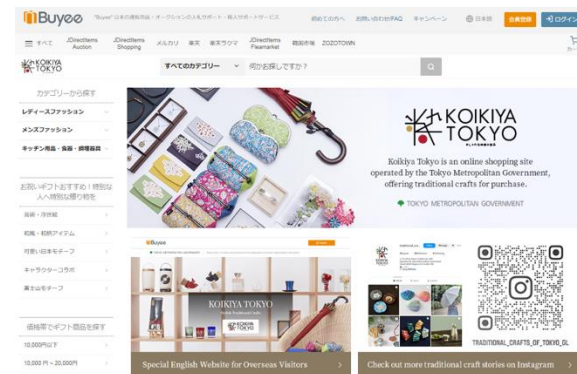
Buyee "Buyee" 日本の通販商品・オークションの入札サポート・購入代行サービス 初めての方へ お問い合わせFAQ キャンペーン 日本語 会員登録 ログイン

すべて JDirectItems Auction JDirectItems Shopping メルカリ 楽天 楽天ラクマ JDirectItems Fleamarket 韓国市場 ZOZOTOWN

KOIKIYA TOKYO すべてのカテゴリー 何かお探しですか？

カテゴリーから探す
レディースファッション
メンズファッション
キッチン用品・食器・調理器具

お買い物ギフトおすすめ！特別な人へ特別な贈り物を
食器・漆器
和風・和柄アイテム
可愛い日本モチーフ
キャラクターコラボ
富士山モチーフ

価格帯でギフト商品を探す
10,000円以下
10,000 円 ~ 20,000円

KOIKIYA TOKYO
Koikiya Tokyo is an online shopping site operated by the Tokyo Metropolitan Government, offering traditional crafts for purchase.
TOKYO METROPOLITAN GOVERNMENT

Buyee
KOIKIYA TOKYO
Special English Website for Overseas Visitors

TRADITIONAL_CRAFTS_OF_TOKYO_OL
Check out more traditional craft stories on Instagram